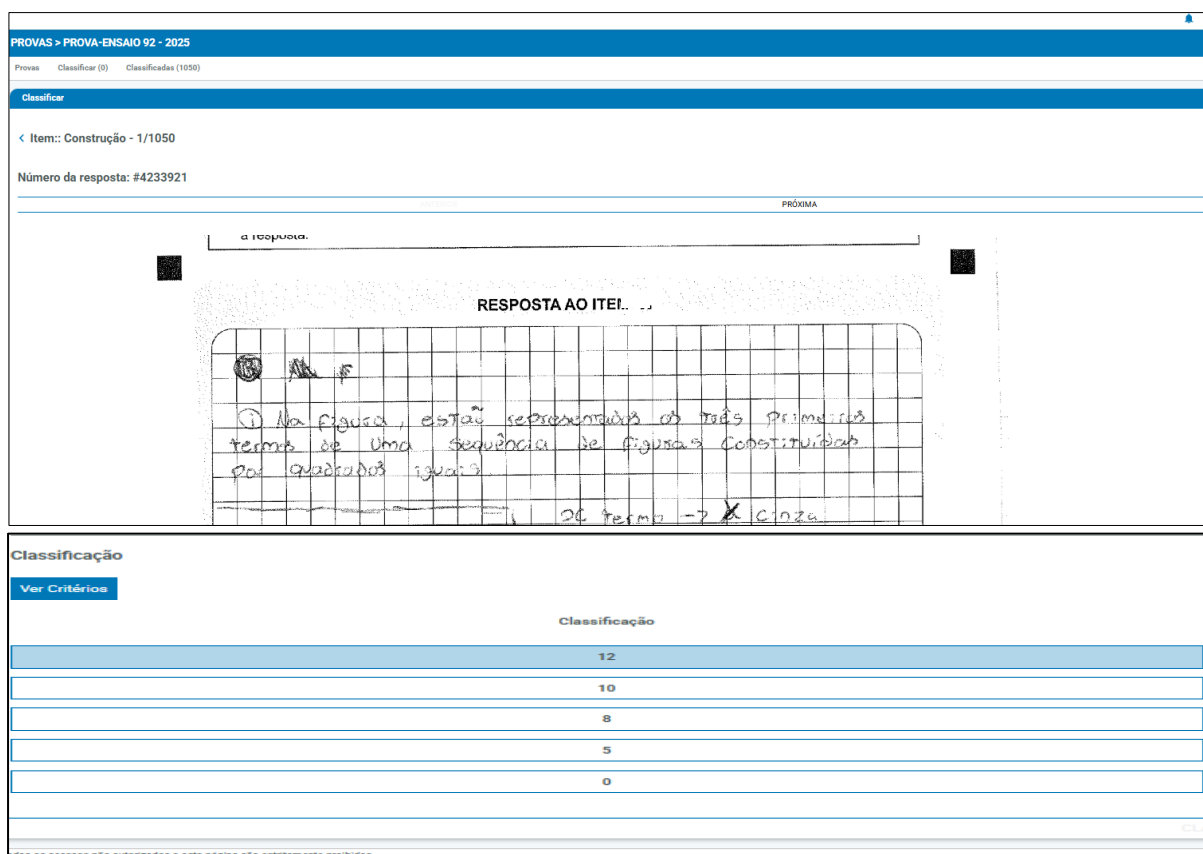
PROVAS > PROVA-ENSAIO 92 - 2025

Provas   Classificar (0)   Classificadas (1050)

Classificar

< Item:: Construção - 1/1050

Número da resposta: #4233921

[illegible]   PRÓXIMA

a resposta.

RESPOSTA AO ITEM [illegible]

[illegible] A F

1) Na figura, estão representados os três primeiros termos de uma sequência de figuras constituídas por quadrados iguais.

2º termo → X cinza

Classificação

Ver Critérios

Classificação

| 12 |
|---|
| 10 |
| 8 |
| 5 |
| 0 |

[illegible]